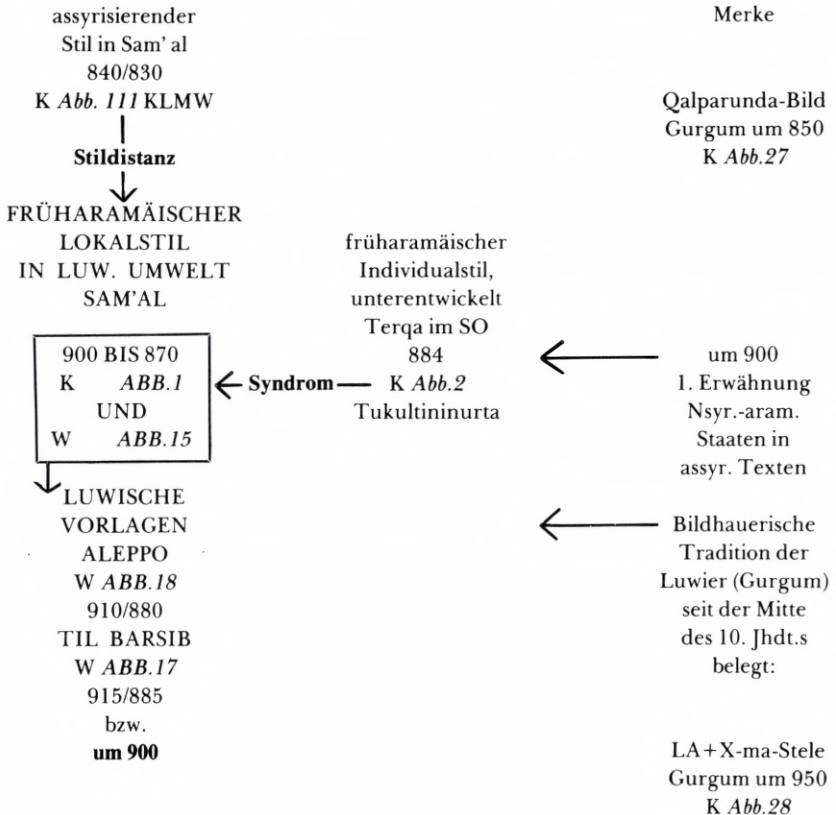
assyrisierender Stil in Sam' al 840/830 K *Abb. 111* KLMW

Stildistanz

FRÜHARAMÄISCHER LOKALSTIL IN LUW. UMWELT SAM'AL

900 BIS 870
K ABB.1
UND
W ABB.15

Syndrom

LUWISCHE VORLAGEN ALEPPO W *ABB.18* 910/880 TIL BARSIB W *ABB.17* 915/885 bzw. **um 900**

früharamäischer Individualstil, unterentwickelt Terqa im SO 884 K *Abb.2* Tukultininurta

Merke

Qalparunda-Bild Gurgum um 850 K *Abb.27*

um 900 1. Erwähnung Nsyr.-aram. Staaten in assyr. Texten

Bildhauerische Tradition der Luwier (Gurgum) seit der Mitte des 10. Jhdt.s belegt:

LA+X-ma-Stele Gurgum um 950 K *Abb.28*